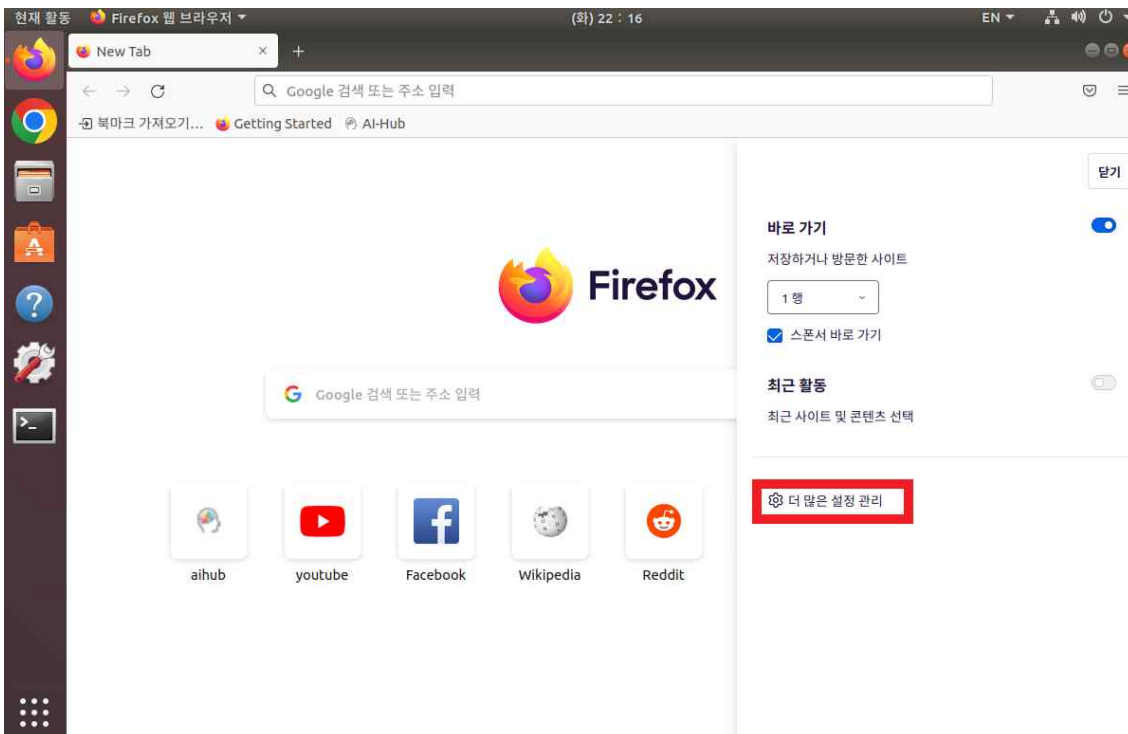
현재 활동 Firefox 웹 브라우저 ▾ (화) 22 : 16 EN ▾

New Tab × +

Google 검색 또는 주소 입력

북마크 가져오기... Getting Started AI-Hub

Firefox

Google 검색 또는 주소 입력

aihub youtube Facebook Wikipedia Reddit

닫기

바로 가기
저장하거나 방문한 사이트
1 행
스폰서 바로 가기

최근 활동
최근 사이트 및 콘텐츠 선택

더 많은 설정 관리